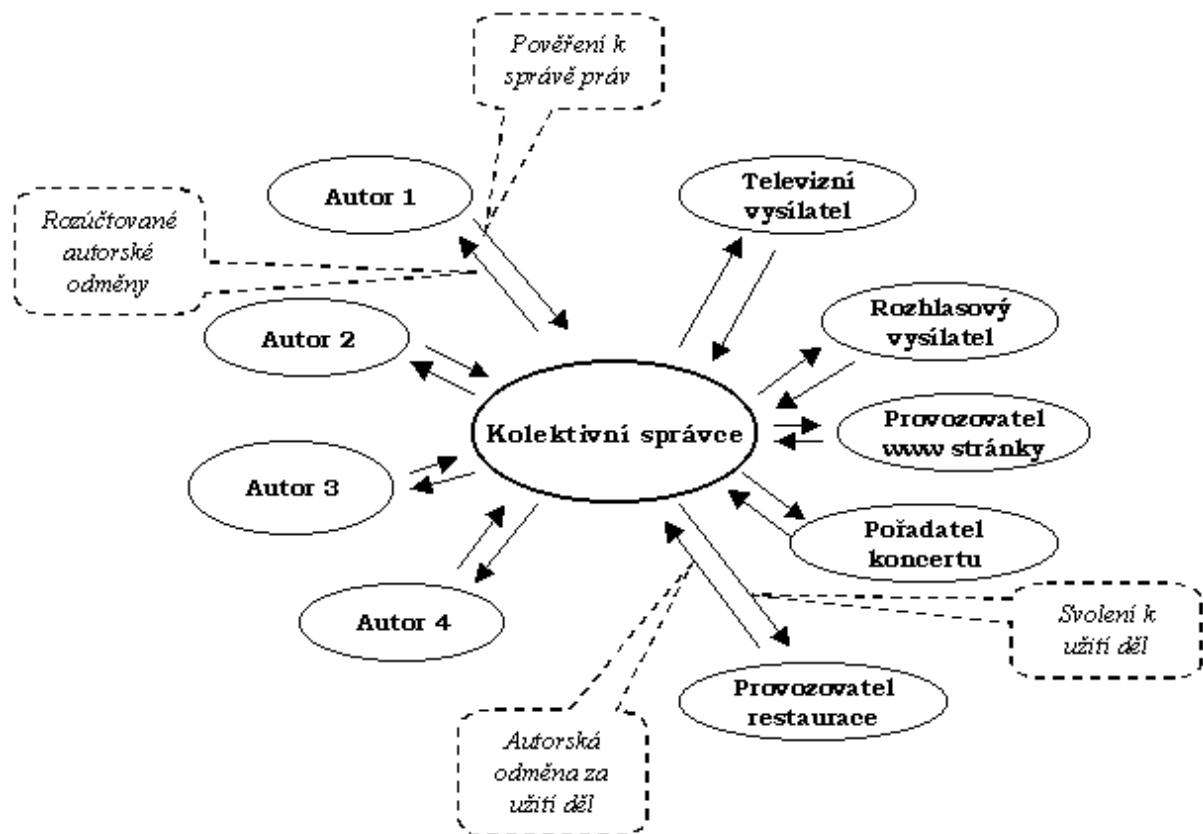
Pověření k správě práv

Rozúčtované autorské odměny

Autor 1

Autor 2

Autor 3

Autor 4

Kolektivní správce

Televizní vysílatel

Rozhlasový vysílatel

Provozovatel www stránky

Pořadatel koncertu

Svolení k užití děl

Provozovatel restaurace

Autorská odměna za užití děl